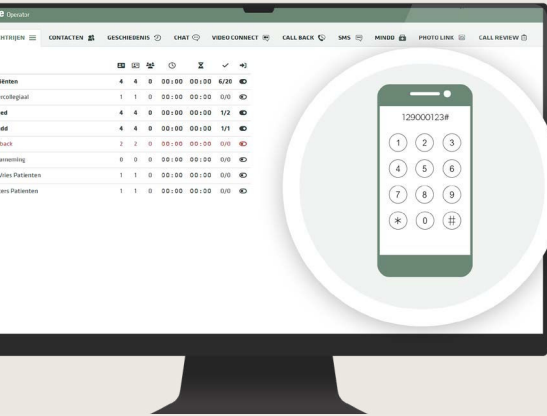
Operator

HTRIJEN ≡ CONTACTEN GESCHIEDENIS CHAT VIDEO CONNECT CALL BACK SMS MINDD PHOTO LINK CALL REVIEW

| | | | | | | | |
|---|---|---|---|---|---|---|---|
| iënten | 4 | 4 | 0 | 00:00 | 00:00 | 6/20 | |
| rcollegiaal | 1 | 1 | 0 | 00:00 | 00:00 | 0/0 | |
| ed | 4 | 4 | 0 | 00:00 | 00:00 | 1/2 | |
| dd | 4 | 4 | 0 | 00:00 | 00:00 | 1/1 | |
| back | 2 | 2 | 0 | 00:00 | 00:00 | 0/0 | |
| nneming | 0 | 0 | 0 | 00:00 | 00:00 | 0/0 | |
| Vries Patienten | 1 | 1 | 0 | 00:00 | 00:00 | 0/0 | |
| ers Patienten | 1 | 1 | 0 | 00:00 | 00:00 | 0/0 | |

129000123#

1 2 3
4 5 6
7 8 9
* 0 #